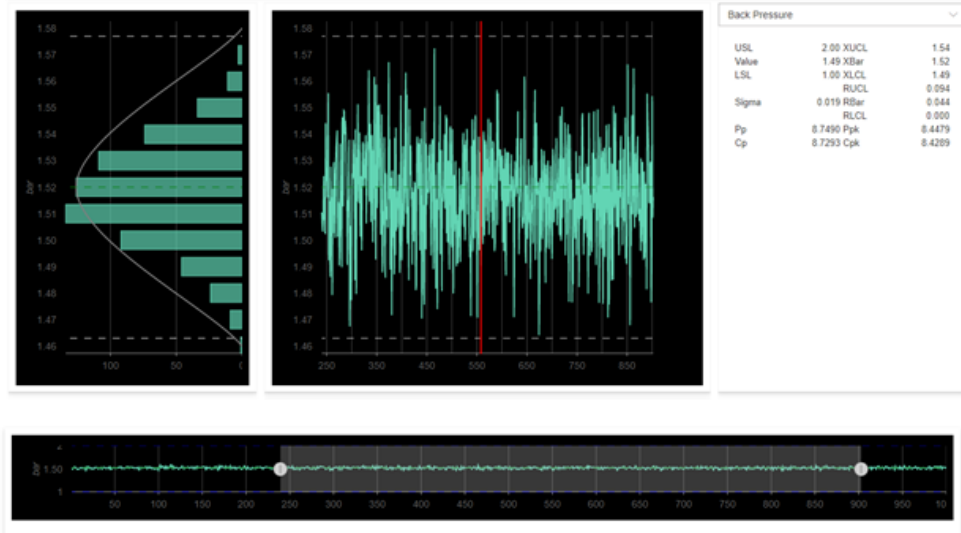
1.58
1.57
1.56
1.55
1.54
1.53
1.52
1.51
1.50
1.49
1.48
1.47
1.46
bar
100
50
0

1.58
1.57
1.56
1.55
1.54
1.53
1.52
1.51
1.50
1.49
1.48
1.47
1.46
bar
250
350
450
550
650
750
850

Back Pressure

| | | | |
|---|---|---|---|
| USL | 2.00 | XUCL | 1.54 |
| Value | 1.49 | XBar | 1.52 |
| LSL | 1.00 | XLCL | 1.49 |
| | | RUCL | 0.094 |
| Sigma | 0.019 | RBar | 0.044 |
| | | RLCL | 0.000 |
| Pp | 8.7490 | Ppk | 8.4479 |
| Cp | 8.7293 | Cpk | 8.4289 |

2
1.50
1
bar
50
100
150
200
250
300
350
400
450
500
550
600
650
700
750
800
850
900
950
10